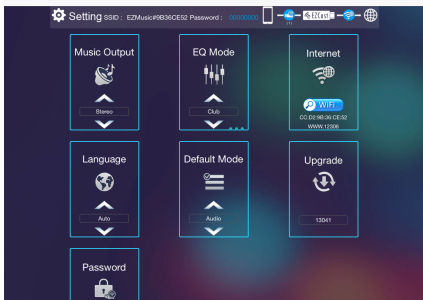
Setting SSID : EZMusic#9B36CE52 Password : 00000000

EZCast

Music Output

Stereo

EQ Mode

Club

Internet

WiFi

CC:D2:9B:36:CE:52

WWW.12306

Language

Auto

Default Mode

Audio

Upgrade

13041

Password